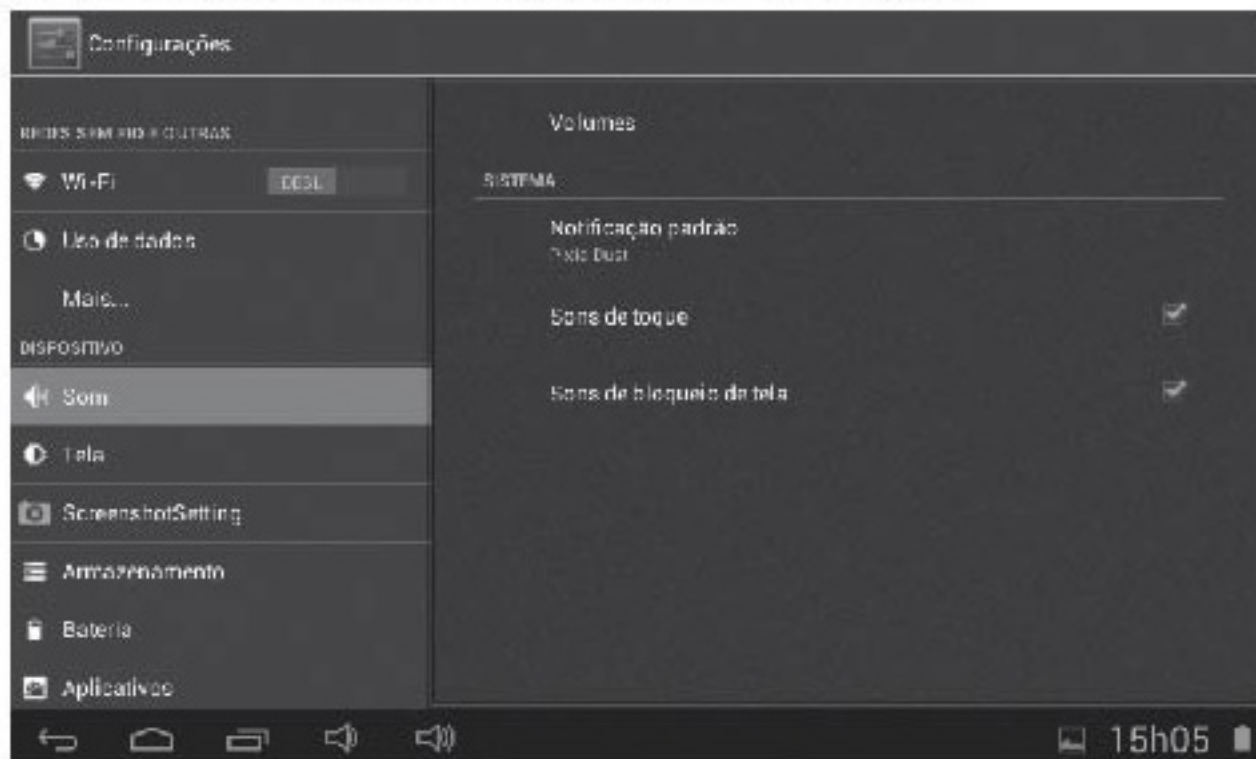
Configurações

REDES SEM FIO E OUTRAS

Wi-Fi DESL

Uso de dados

Mais...

DISPOSITIVO

Som

Tela

ScreenshotSetting

Armazenamento

Bateria

Aplicativos

Volumes

SISTEMA

Notificação padrão
Pixie Dust

Sons de toque

Sons de bloqueio da tela

15h05